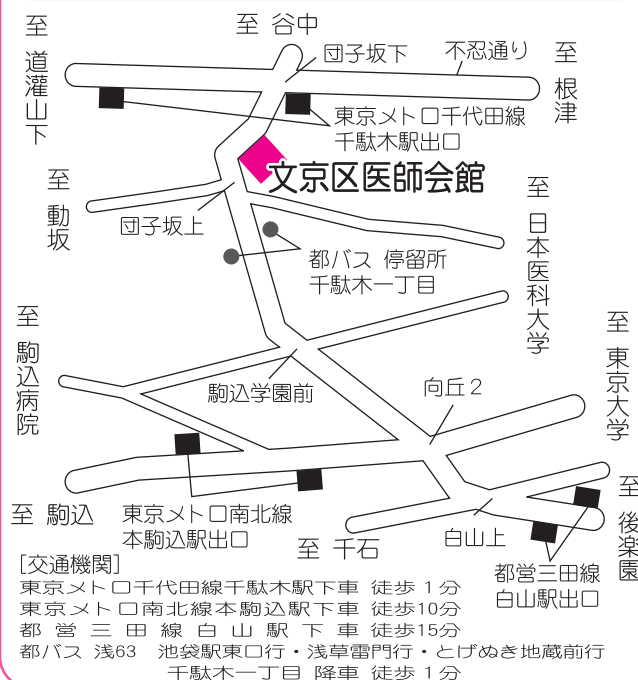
至 谷中

至 道灌山下

団子坂下

不忍通り

至 根津

東京メトロ千代田線 千駄木駅出口

文京区医師会館

至 動坂

団子坂上

至 日本医科大学

都バス 停留所 千駄木一丁目

至 駒込病院

至 東京大学

駒込学園前

向丘2

至 駒込

東京メトロ南北線 本駒込駅出口

至 千石

白山上

至 後楽園

都営三田線 白山駅出口

[交通機関]
東京メトロ千代田線千駄木駅下車 徒歩1分
東京メトロ南北線本駒込駅下車 徒歩10分
都営三田線白山駅下車 徒歩15分
都バス 浅63 池袋駅東口行・浅草雷門行・とげぬき地蔵前行 千駄木一丁目 降車 徒歩1分